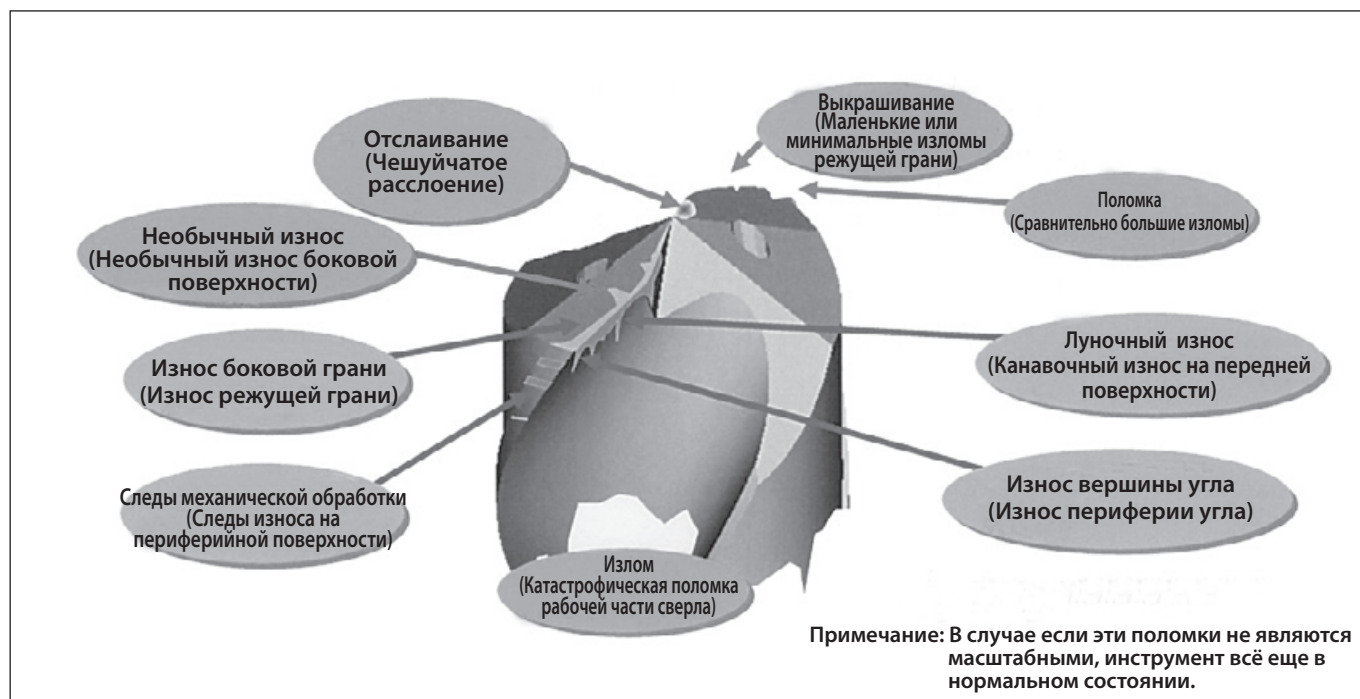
Отслаивание
(Чешуйчатое расслоение)

Выкрашивание
(Маленькие или минимальные изломы режущей грани)

Поломка
(Сравнительно большие изломы)

Необычный износ
(Необычный износ боковой поверхности)

Луночный износ
(Канавочный износ на передней поверхности)

Износ боковой грани
(Износ режущей грани)

Износ вершины угла
(Износ периферии угла)

Следы механической обработки
(Следы износа на периферийной поверхности)

Излом
(Катастрофическая поломка рабочей части сверла)

Примечание: В случае если эти поломки не являются масштабными, инструмент всё еще в нормальном состоянии.